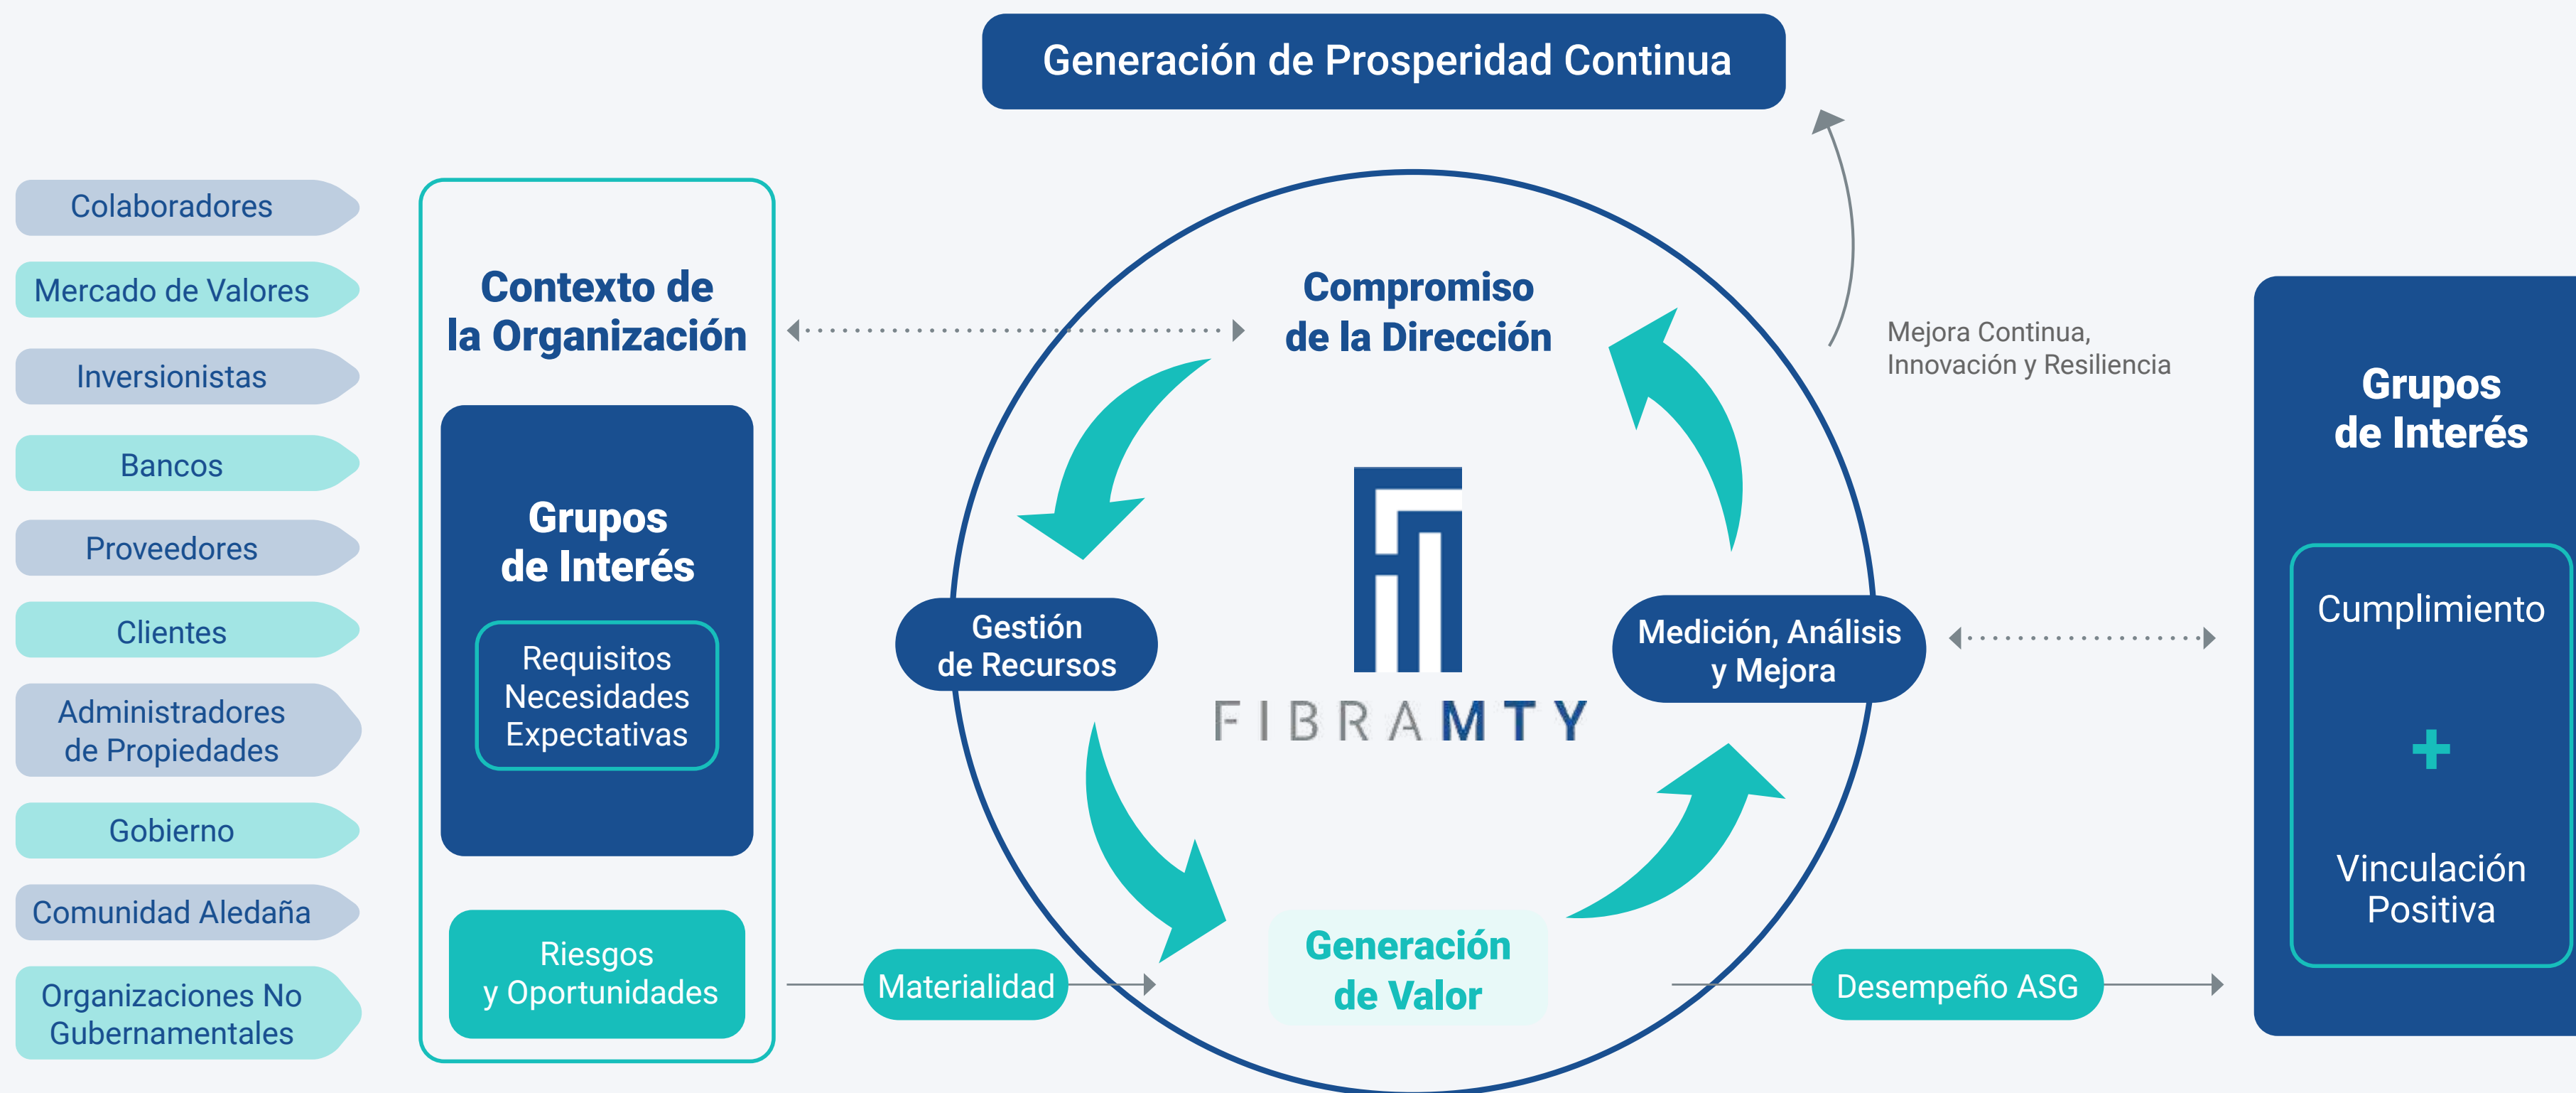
Generación de Prosperidad Continua

Colaboradores

Mercado de Valores

Inversionistas

Bancos

Proveedores

Clientes

Administradores de Propiedades

Gobierno

Comunidad Aledaña

Organizaciones No Gubernamentales

Contexto de la Organización

Grupos de Interés

Requisitos
Necesidades
Expectativas

Riesgos y Oportunidades

Compromiso de la Dirección

Gestión de Recursos

FIBRAMTY

Medición, Análisis y Mejora

Generación de Valor

Materialidad

Desempeño ASG

Mejora Continua, Innovación y Resiliencia

Grupos de Interés

Cumplimiento

+

Vinculación Positiva